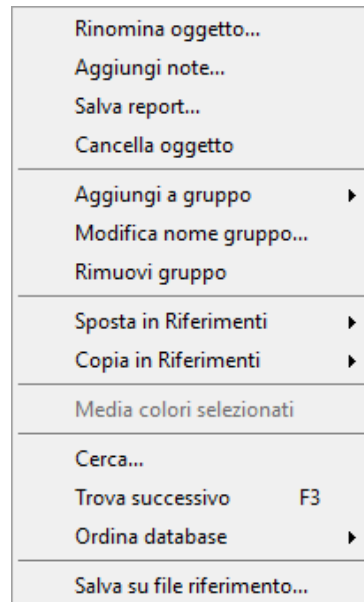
Rinomina oggetto...
Aggiungi note...
Salva report...
Cancella oggetto

Aggiungi a gruppo
Modifica nome gruppo...
Rimuovi gruppo

Sposta in Riferimenti
Copia in Riferimenti

Media colori selezionati

Cerca...
Trova successivo F3
Ordina database

Salva su file riferimento...